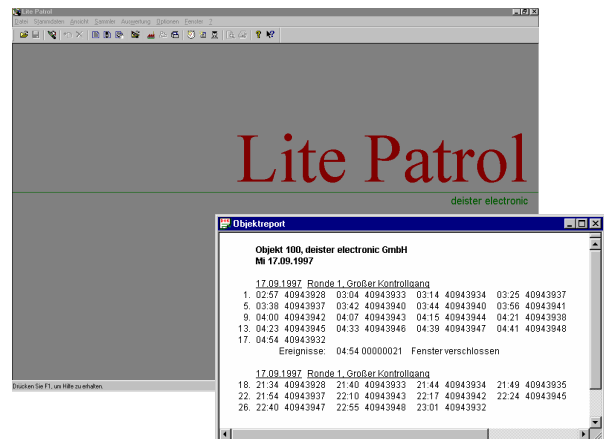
Lite Patrol

Datei Stammdaten Ansicht Sammler Auswertung Optionen Fenster ?

Lite Patrol

deister electronic

Drücken Sie F1, um Hilfe zu erhalten.

Objektreport

Objekt 100, deister electronic GmbH
Mi 17.09.1997

17.09.1997 Ronde 1, Großer Kontrollgang

| | | | | | | | | |
|---|---|---|---|---|---|---|---|---|
| 1. | 02:57 | 40943928 | 03:04 | 40943933 | 03:14 | 40943934 | 03:25 | 40943937 |
| 5. | 03:38 | 40943937 | 03:42 | 40943940 | 03:44 | 40943940 | 03:56 | 40943941 |
| 9. | 04:00 | 40943942 | 04:07 | 40943943 | 04:15 | 40943944 | 04:21 | 40943938 |
| 13. | 04:23 | 40943945 | 04:33 | 40943946 | 04:39 | 40943947 | 04:41 | 40943948 |
| 17. | 04:54 | 40943932 | | | | | | |

Ereignisse: 04:54 00000021 Fenster verschlossen

17.09.1997 Ronde 1, Großer Kontrollgang

| | | | | | | | | |
|---|---|---|---|---|---|---|---|---|
| 18. | 21:34 | 40943928 | 21:40 | 40943933 | 21:44 | 40943934 | 21:49 | 40943935 |
| 22. | 21:54 | 40943937 | 22:10 | 40943943 | 22:17 | 40943942 | 22:24 | 40943945 |
| 26. | 22:40 | 40943947 | 22:55 | 40943948 | 23:01 | 40943932 | | |